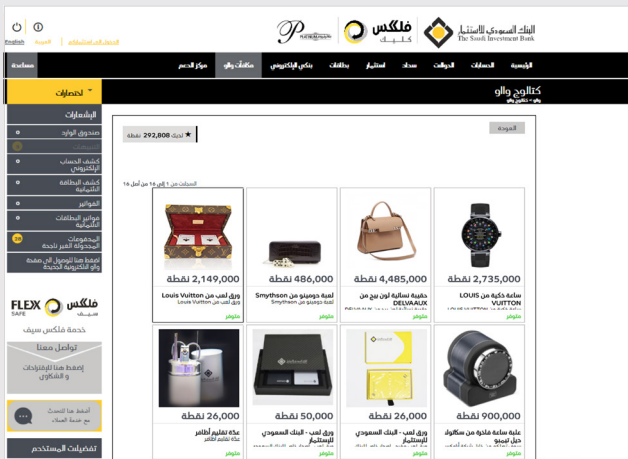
English | العربية | الدخول إلى الاستثمار

PLATINUM MADINA | فلكس كلتيك | البنك السعودي للاستثمار The Saudi Investment Bank

الرئيسية | الحسابات | الحوالات | سداد | استثمار | بطاقات | بنكي الإلكتروني | مكافآت والو | مركز الدعم | مساعدة

اختصارات

كتالوج والو
والو > كتالوج والو

العودة

لديك 292,808 نقطة

السجلات من 1 إلى 16 من أصل 16

الإشعارات
صندوق الوارد
المرسلات
كشف الحساب الإلكتروني
كشف البطاقة الائتمانية
الفواتير
فواتير البطاقات الائتمانية
المجموعات المحولة الغير ناجحة
اضغط هنا للوصول إلى صفحة والو الإلكترونية الجديدة

FLEX SAFE فلكس سيف
خدمة فلكس سيف

تواصل معنا
إضغط هنا للإقتراحات و الشكاوى

أضغط هنا للتحدث مع خدمة العملاء

تفضيلات المستخدم

2,735,000 نقطة
ساعة ذكية من LOUIS VUITTON
LOUIS VUITTON
متوفر

4,485,000 نقطة
حقيبة نسائية لون بيج من DELVAUX
DELVAUX
متوفر

486,000 نقطة
لعبة دومينو من Smythson
لعبة دومينو من Smythson
متوفر

2,149,000 نقطة
ورق لعب من Louis Vuitton
ورق لعب من Louis Vuitton
متوفر

900,000 نقطة
علبة ساعة فاخرة من سكالوك ديل ليبيو
متوفر

26,000 نقطة
ورق لعب - البنك السعودي للإستثمار
متوفر

50,000 نقطة
ورق لعب - البنك السعودي للإستثمار
متوفر

26,000 نقطة
عدة تقليم أظافر
عدة تقليم أظافر
متوفر